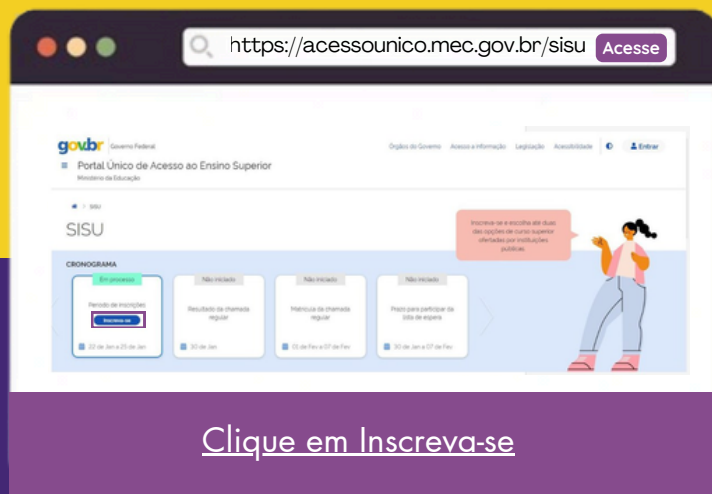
https://acessounico.mec.gov.br/sisu Acesse

gov.br Governo Federal

Órgãos do Governo Acesso à informação Legislação Acessibilidade Entrar

Portal Único de Acesso ao Ensino Superior
Ministério da Educação

SISU

SISU

Inscreva-se e escolha até duas das opções de curso superior ofertadas por instituições públicas

CRONOGRAMA

Em processo
Período de inscrições
Inscreva-se
22 de Jan a 25 de Jan

Não iniciado
Resultado da chamada regular
30 de Jan

Não iniciado
Matrícula da chamada regular
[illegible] de Fev a 07 de Fev

Não iniciado
Prazo para participar da lista de espera
30 de Jan a 07 de Fev

Clique em Inscreva-se